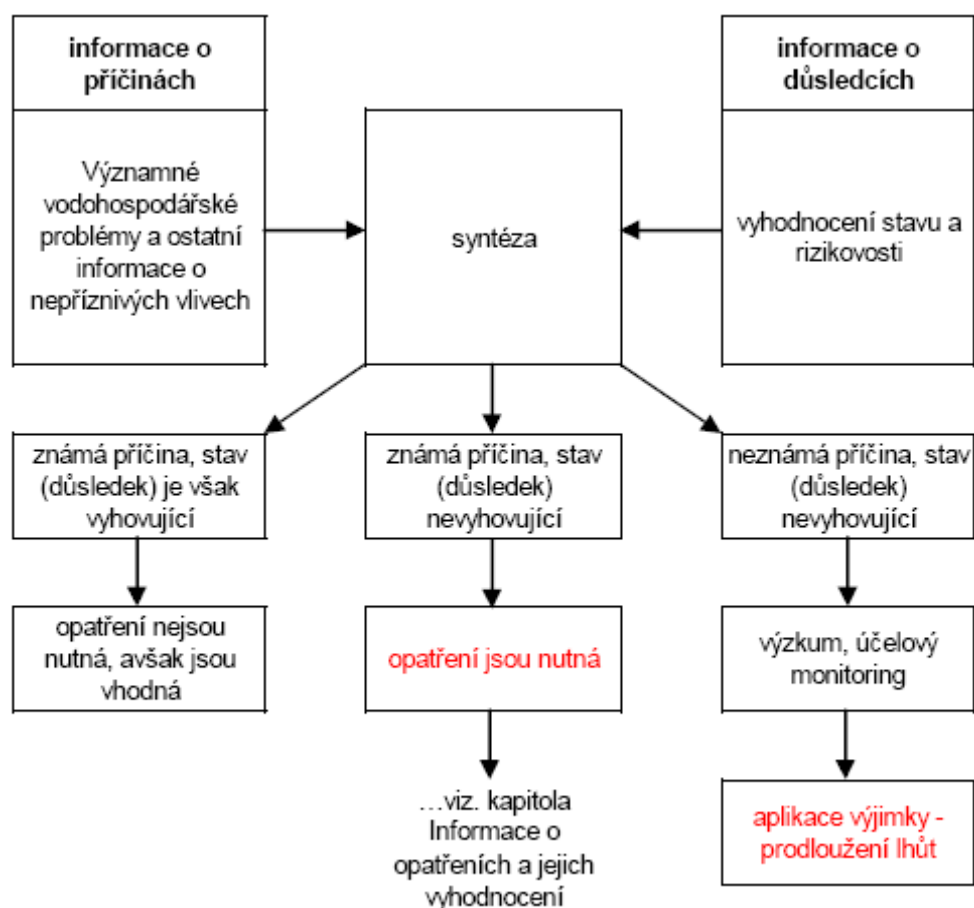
informace o příčinách

Významné vodohospodářské problémy a ostatní informace o nepříznivých vlivech

syntéza

informace o důsledcích

vyhodnocení stavu a rizikovosti

známá příčina, stav (důsledek) je však vyhovující

opatření nejsou nutná, avšak jsou vhodná

známá příčina, stav (důsledek) nevyhovující

opatření jsou nutná

…viz. kapitola Informace o opatřeních a jejich vyhodnocení

neznámá příčina, stav (důsledek) nevyhovující

výzkum, účelový monitoring

aplikace výjimky - prodloužení lhůt